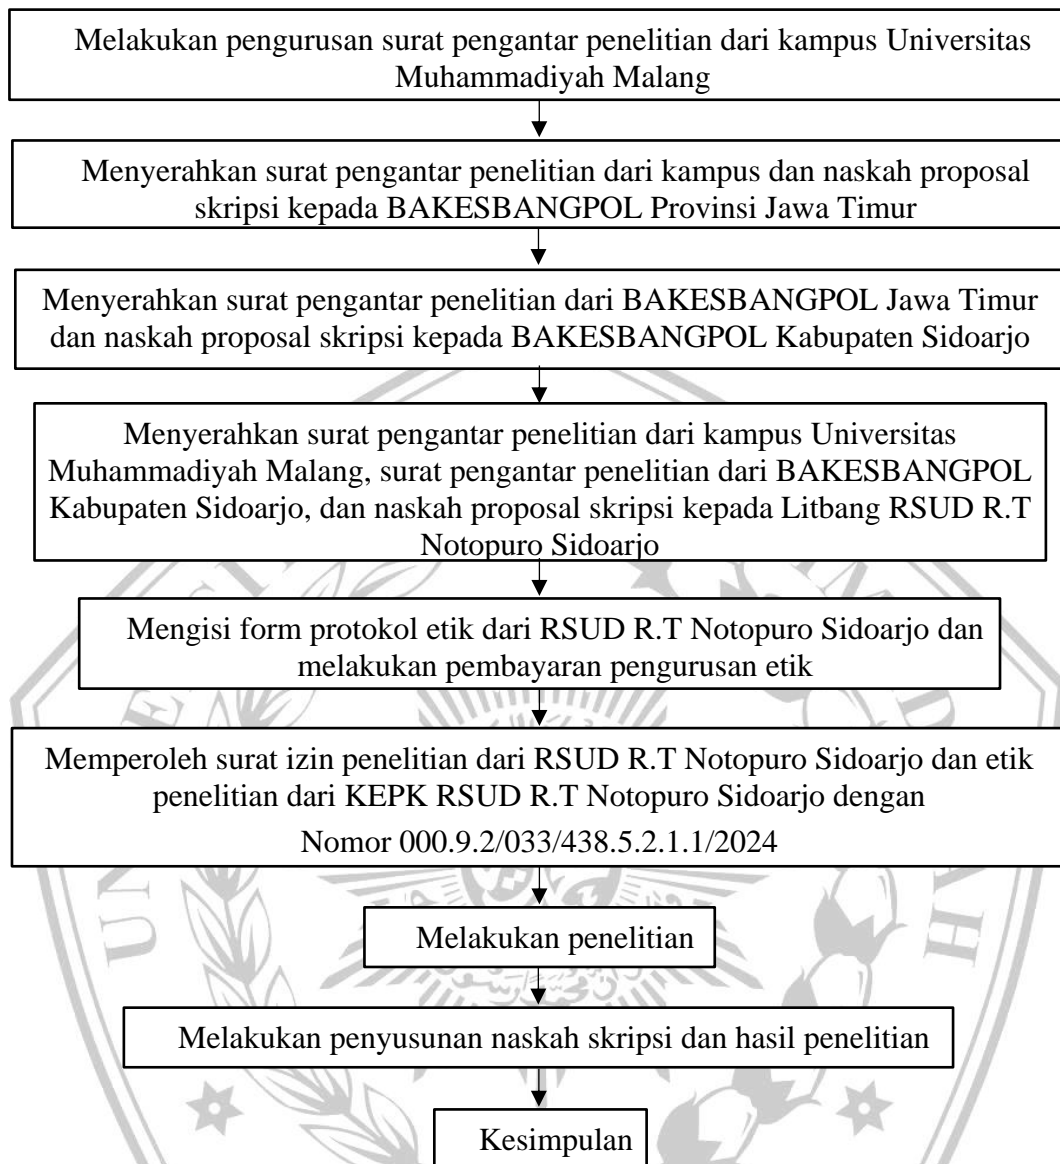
Melakukan pengurusan surat pengantar penelitian dari kampus Universitas Muhammadiyah Malang

Menyerahkan surat pengantar penelitian dari kampus dan naskah proposal skripsi kepada BAKESBANGPOL Provinsi Jawa Timur

Menyerahkan surat pengantar penelitian dari BAKESBANGPOL Jawa Timur dan naskah proposal skripsi kepada BAKESBANGPOL Kabupaten Sidoarjo

Menyerahkan surat pengantar penelitian dari kampus Universitas Muhammadiyah Malang, surat pengantar penelitian dari BAKESBANGPOL Kabupaten Sidoarjo, dan naskah proposal skripsi kepada Litbang RSUD R.T Notopuro Sidoarjo

Mengisi form protokol etik dari RSUD R.T Notopuro Sidoarjo dan melakukan pembayaran pengurusan etik

Memperoleh surat izin penelitian dari RSUD R.T Notopuro Sidoarjo dan etik penelitian dari KEPK RSUD R.T Notopuro Sidoarjo dengan Nomor 000.9.2/033/438.5.2.1.1/2024

Melakukan penelitian

Melakukan penyusunan naskah skripsi dan hasil penelitian

Kesimpulan